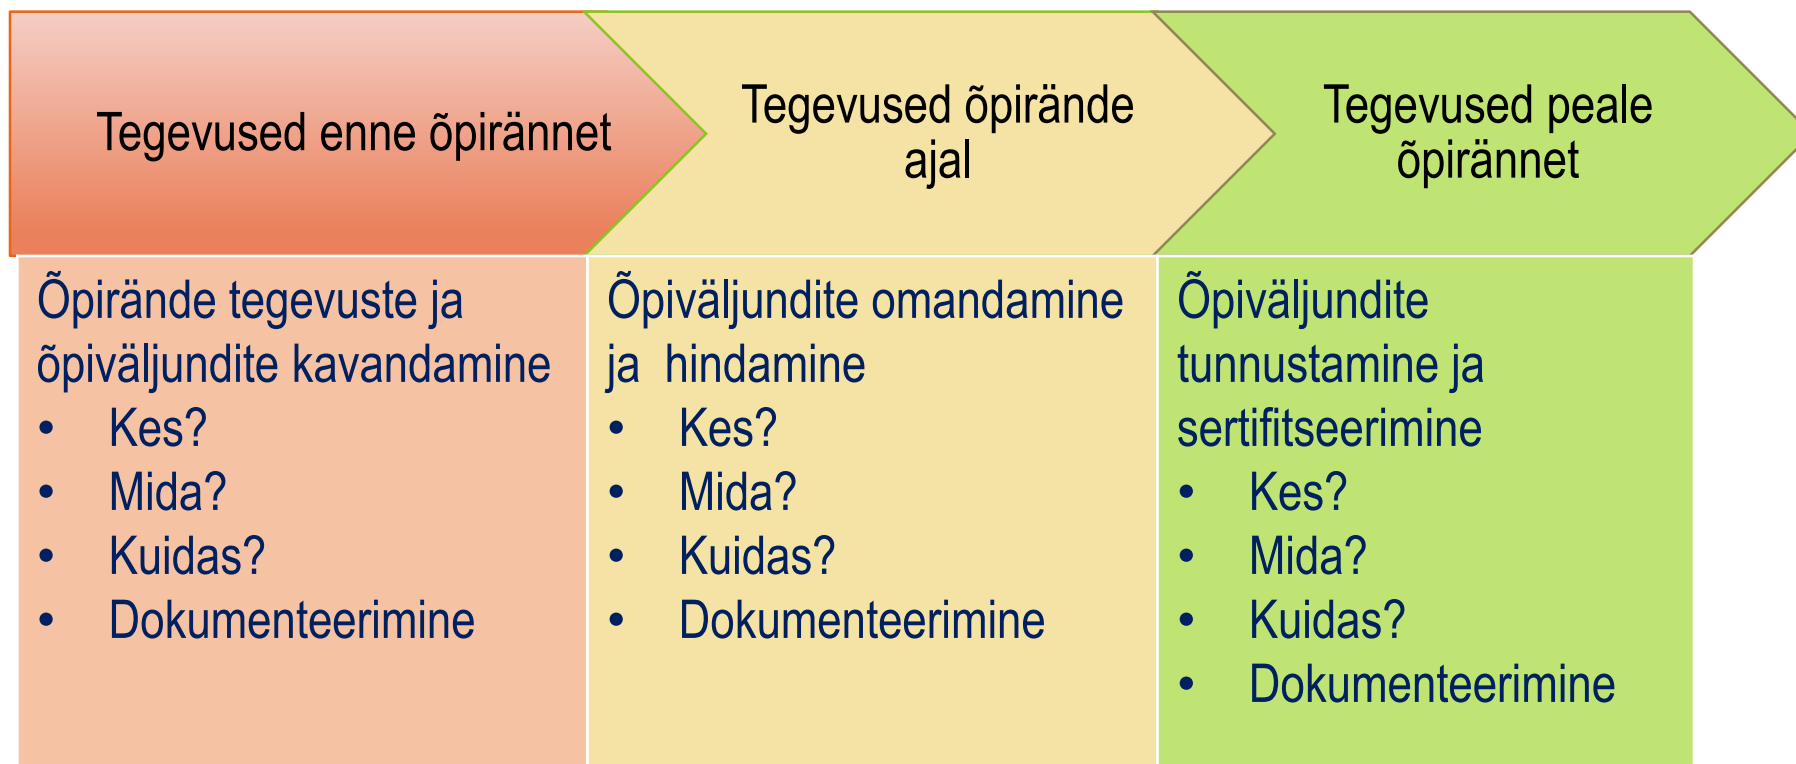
Tegevused enne õpirännet

Tegevused õpirände ajal

Tegevused peale õpirännet

Õpirände tegevuste ja õpiväljundite kavandamine
- Kes?
- Mida?
- Kuidas?
- Dokumenteerimine

Õpiväljundite omandamine ja hindamine
- Kes?
- Mida?
- Kuidas?
- Dokumenteerimine

Õpiväljundite tunnustamine ja sertifitseerimine
- Kes?
- Mida?
- Kuidas?
- Dokumenteerimine